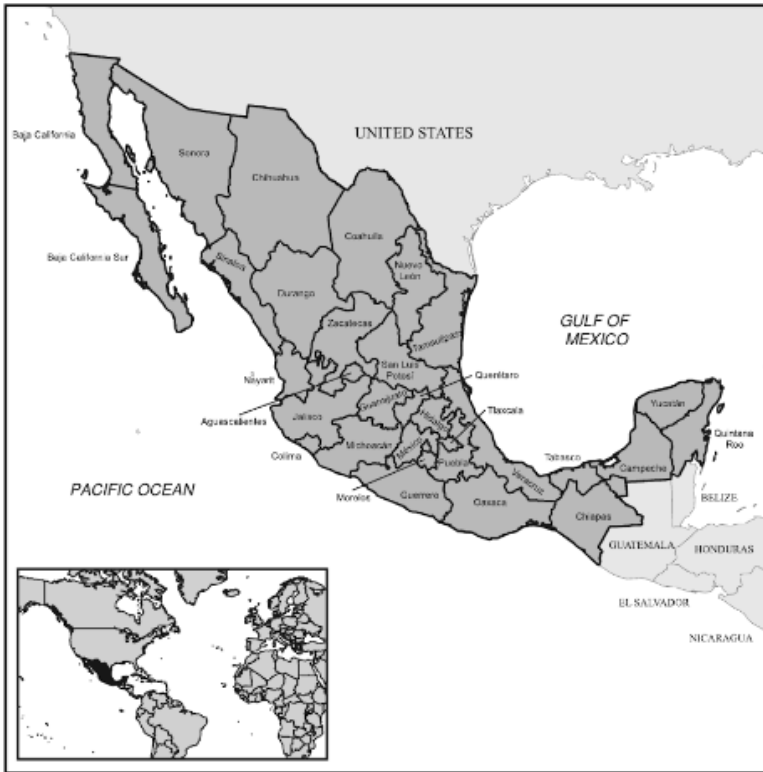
UNITED STATES

Baja California

Sonora

Chihuahua

Coahuila

Baja California Sur

Sinaloa

Nuevo León

Durango

GULF OF MEXICO

Zacatecas

Tamaulipas

San Luis Potosí

Querétaro

Nayarit

Guanajuato

Tlaxcala

Aguascalientes

Jalisco

Hidalgo

Yucatán

Quintana Roo

Michoacán

México

Tabasco

Colima

Puebla

Veracruz

Campeche

PACIFIC OCEAN

Morelos

Guerrero

Oaxaca

BELIZE

Chiapas

GUATEMALA

HONDURAS

EL SALVADOR

NICARAGUA